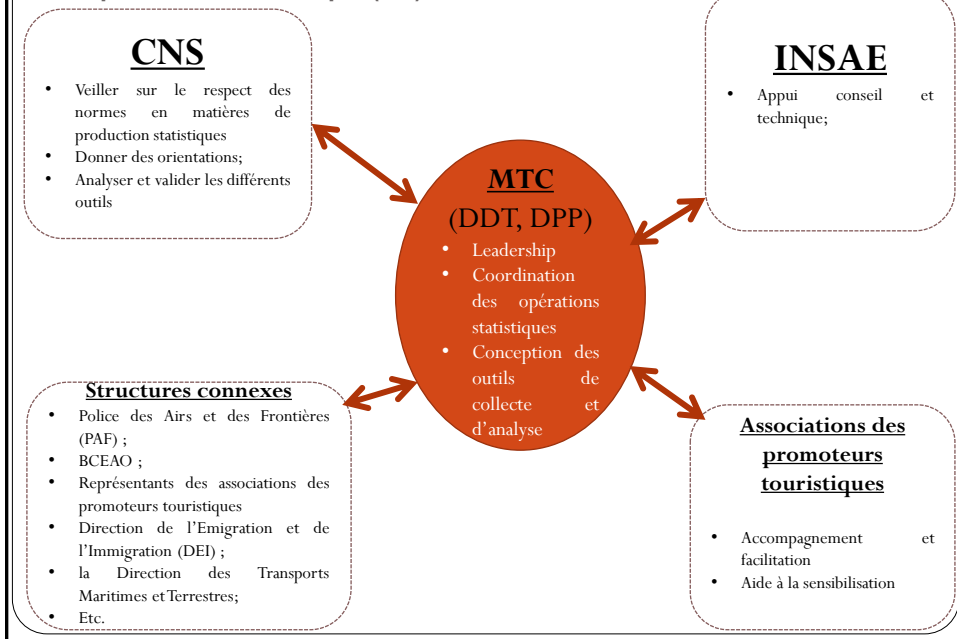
CNS

- Veiller sur le respect des normes en matières de production statistiques
- Donner des orientations;
- Analyser et valider les différents outils

INSAE

- Appui conseil et technique;

MTC
(DDT, DPP)

- Leadership
- Coordination des opérations statistiques
- Conception des outils de collecte et d'analyse

Structures connexes

- Police des Airs et des Frontières (PAF) ;
- BCEAO ;
- Représentants des associations des promoteurs touristiques
- Direction de l'Emigration et de l'Immigration (DEI) ;
- la Direction des Transports Maritimes et Terrestres;
- Etc.

Associations des promoteurs touristiques

- Accompagnement et facilitation
- Aide à la sensibilisation